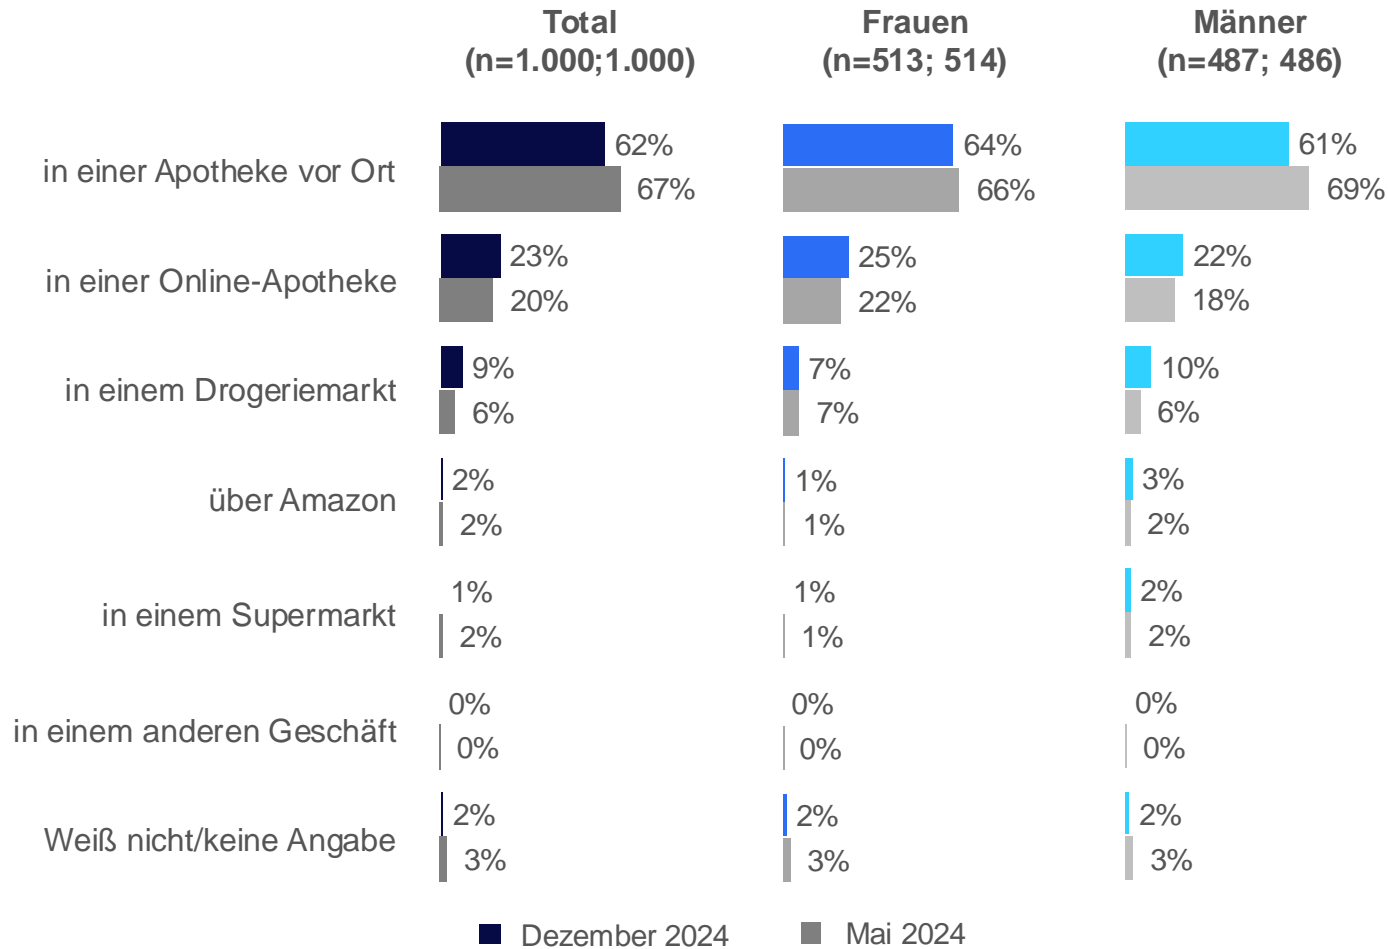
| | Total (n=1.000;1.000) | Frauen (n=513; 514) | Männer (n=487; 486) |
|---|---|---|---|
| in einer Apotheke vor Ort | 62% / 67% | 64% / 66% | 61% / 69% |
| in einer Online-Apotheke | 23% / 20% | 25% / 22% | 22% / 18% |
| in einem Drogeriemarkt | 9% / 6% | 7% / 7% | 10% / 6% |
| über Amazon | 2% / 2% | 1% / 1% | 3% / 2% |
| in einem Supermarkt | 1% / 2% | 1% / 1% | 2% / 2% |
| in einem anderen Geschäft | 0% / 0% | 0% / 0% | 0% / 0% |
| Weiß nicht/keine Angabe | 2% / 3% | 2% / 3% | 2% / 3% |

Dezember 2024
Mai 2024